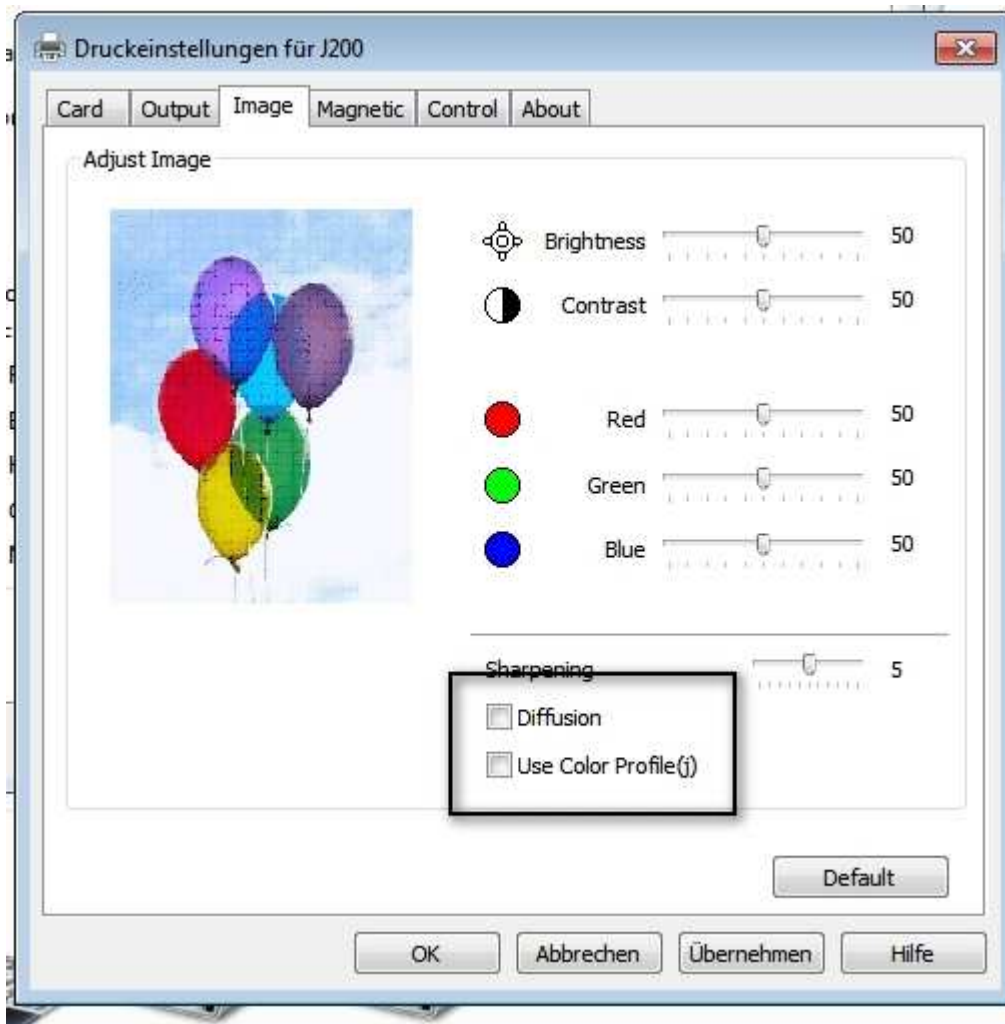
Druckeinstellungen für J200

Card | Output | Image | Magnetic | Control | About

Adjust Image

Brightness 50

Contrast 50

Red 50

Green 50

Blue 50

Sharpening 5

Diffusion

Use Color Profile(j)

Default

OK | Abbrechen | Übernehmen | Hilfe